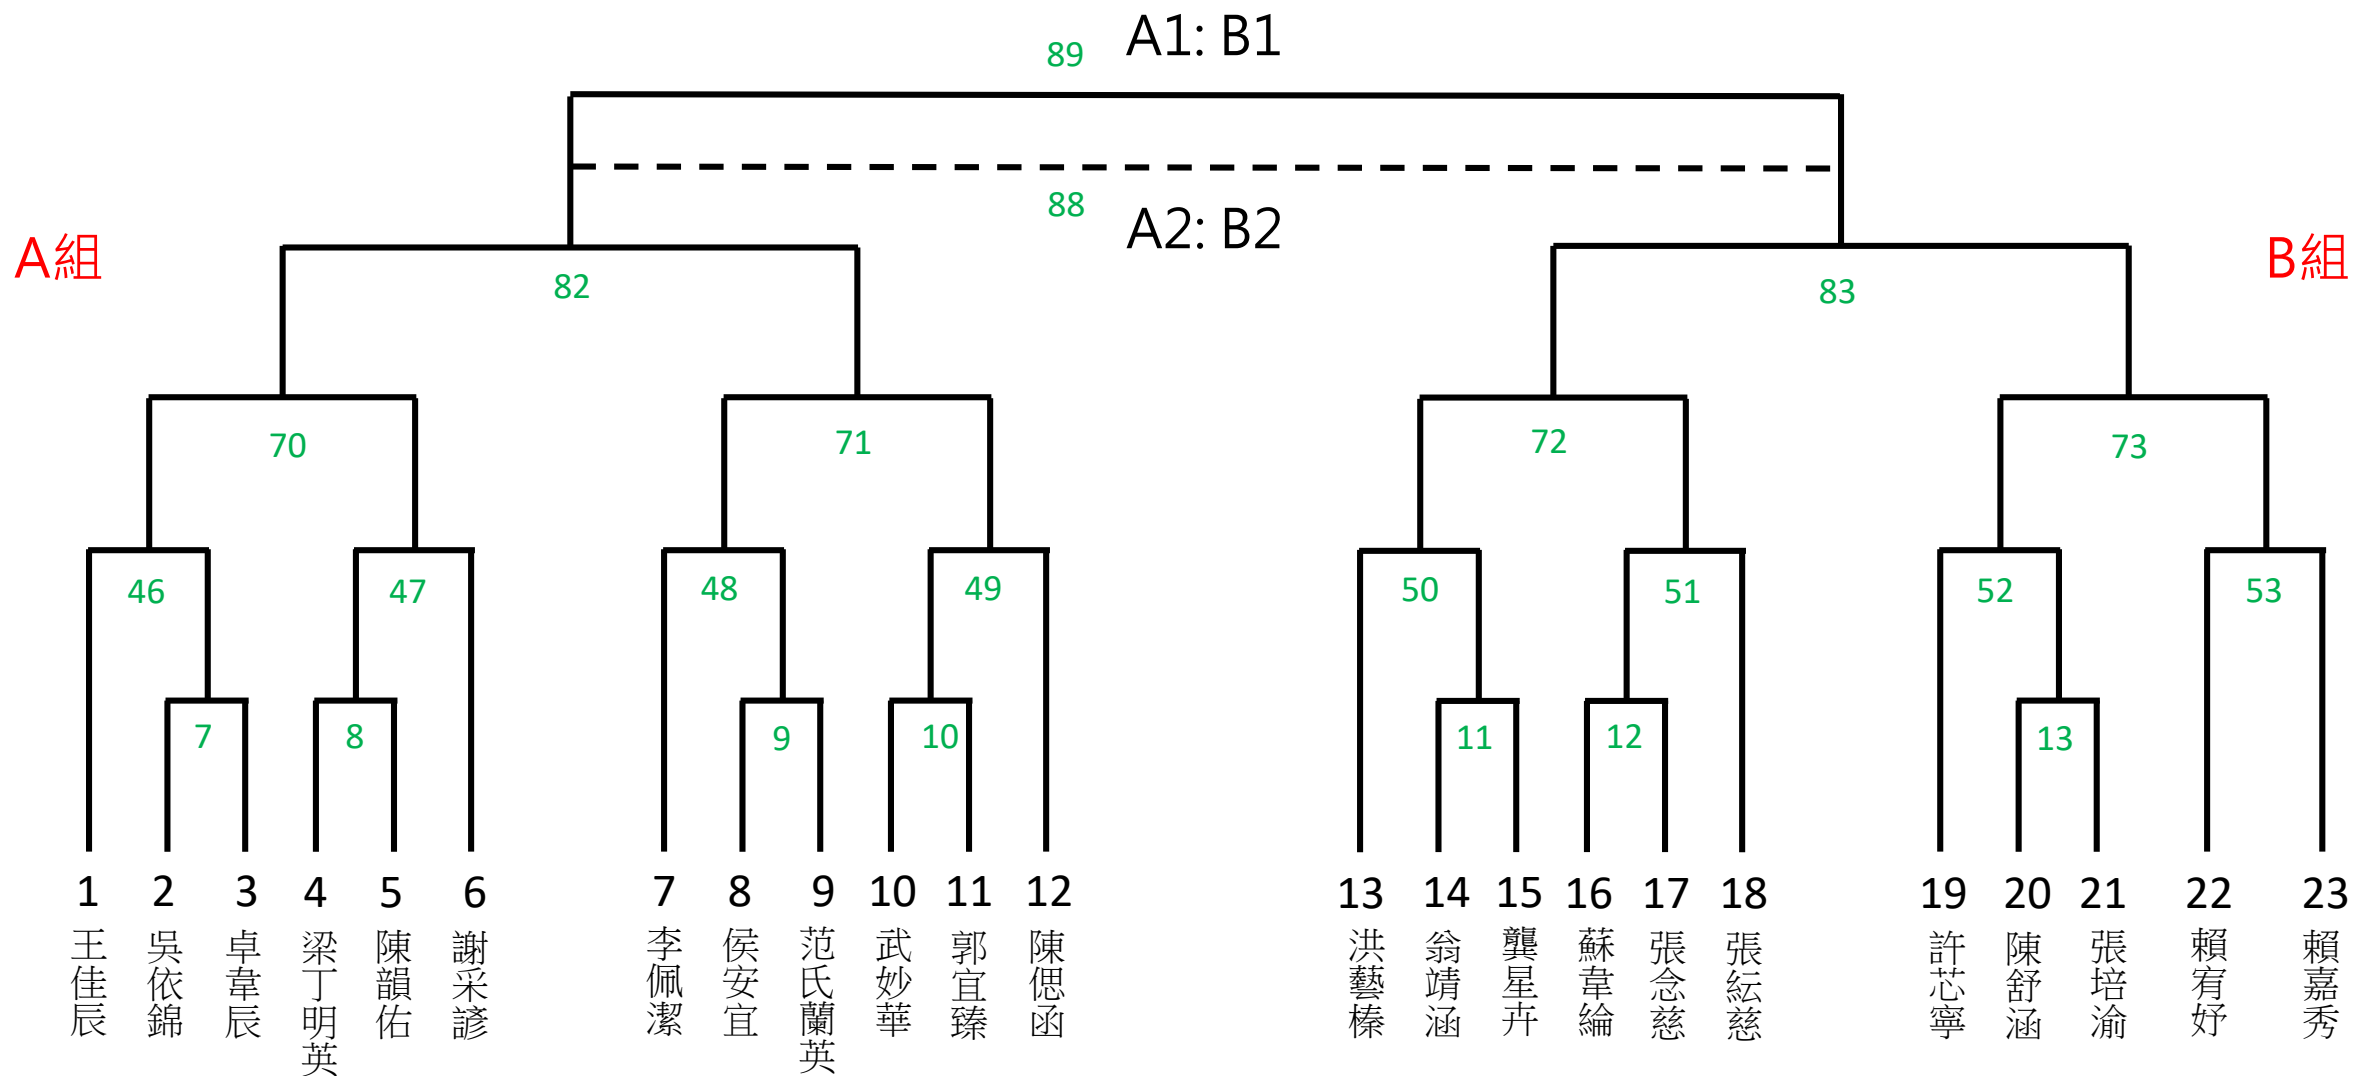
89 A1: B1

88 A2: B2

A組

B組

82

83

70

71

72

73

46

47

48

49

50

51

52

53

7

8

9

10

11

12

13

1 王佳辰
2 吳依錦
3 卓韋辰
4 梁丁明英
5 陳韻佑
6 謝采諺
7 李佩潔
8 侯安宜
9 范氏蘭英
10 武妙華
11 郭宜臻
12 陳偲函
13 洪藝榛
14 翁靖涵
15 龔星卉
16 蘇韋綸
17 張念慈
18 張紜慈
19 許芯寧
20 陳舒涵
21 張培渝
22 賴宥妤
23 賴嘉秀